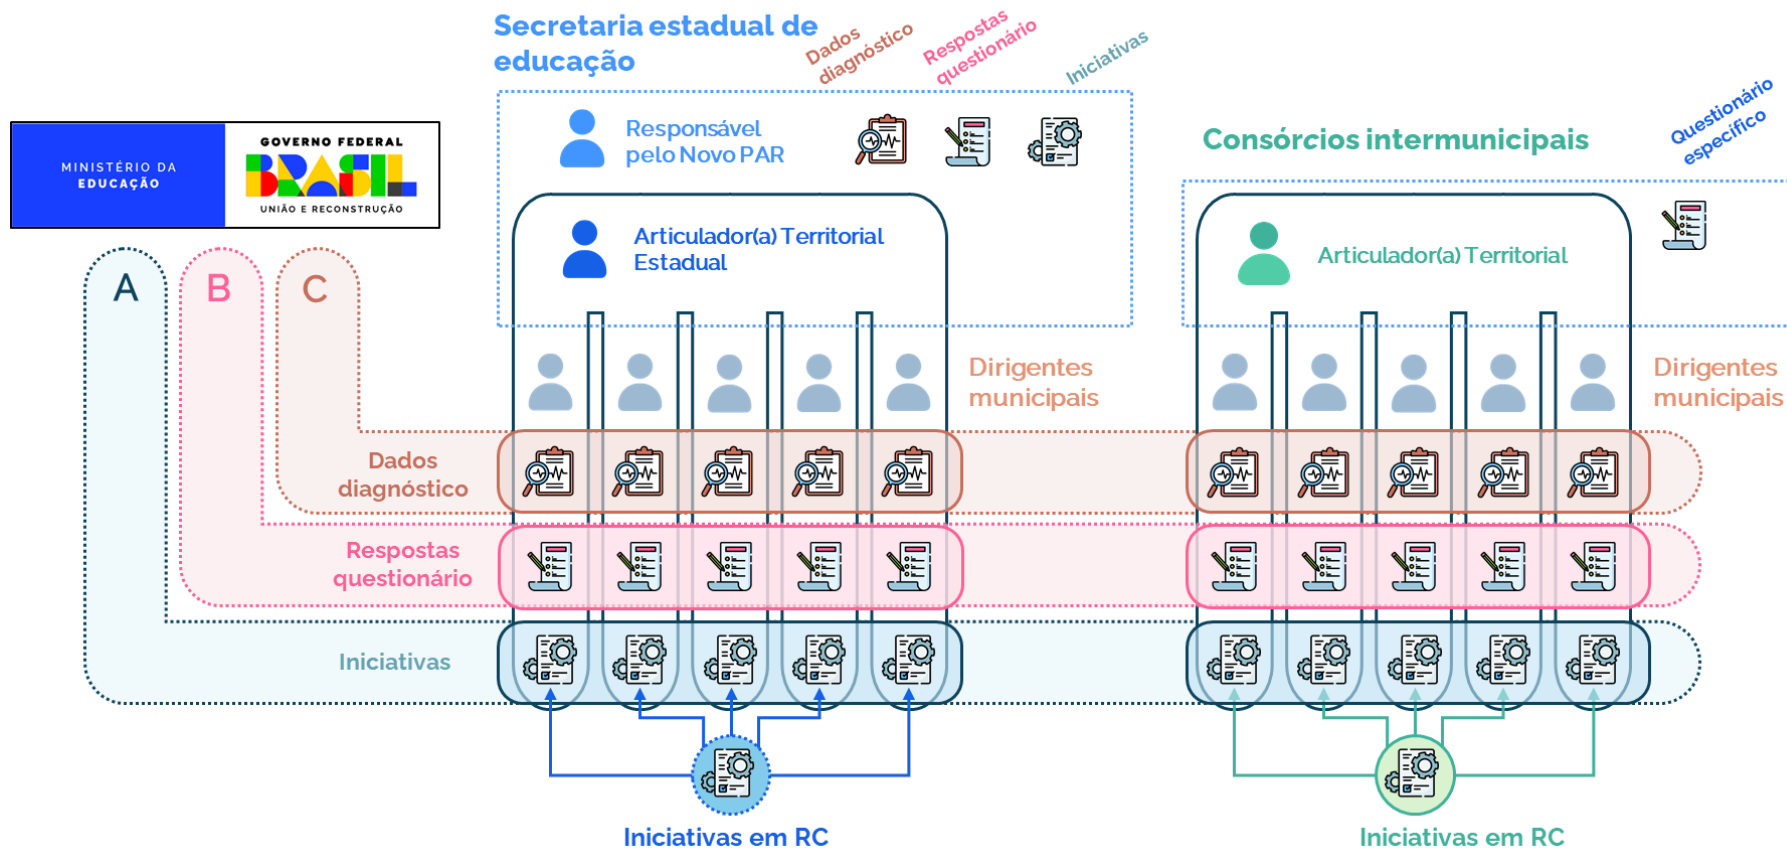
Secretaria estadual de educação

Dados diagnóstico

Respostas questionário

Iniciativas

MINISTÉRIO DA EDUCAÇÃO

GOVERNO FEDERAL

BRASIL

UNIÃO E RECONSTRUÇÃO

Responsável pelo Novo PAR

Articulador(a) Territorial Estadual

Consórcios intermunicipais

Questionário específico

Articulador(a) Territorial

A

B

C

Dirigentes municipais

Dirigentes municipais

Dados diagnóstico

Respostas questionário

Iniciativas

Iniciativas em RC

Iniciativas em RC